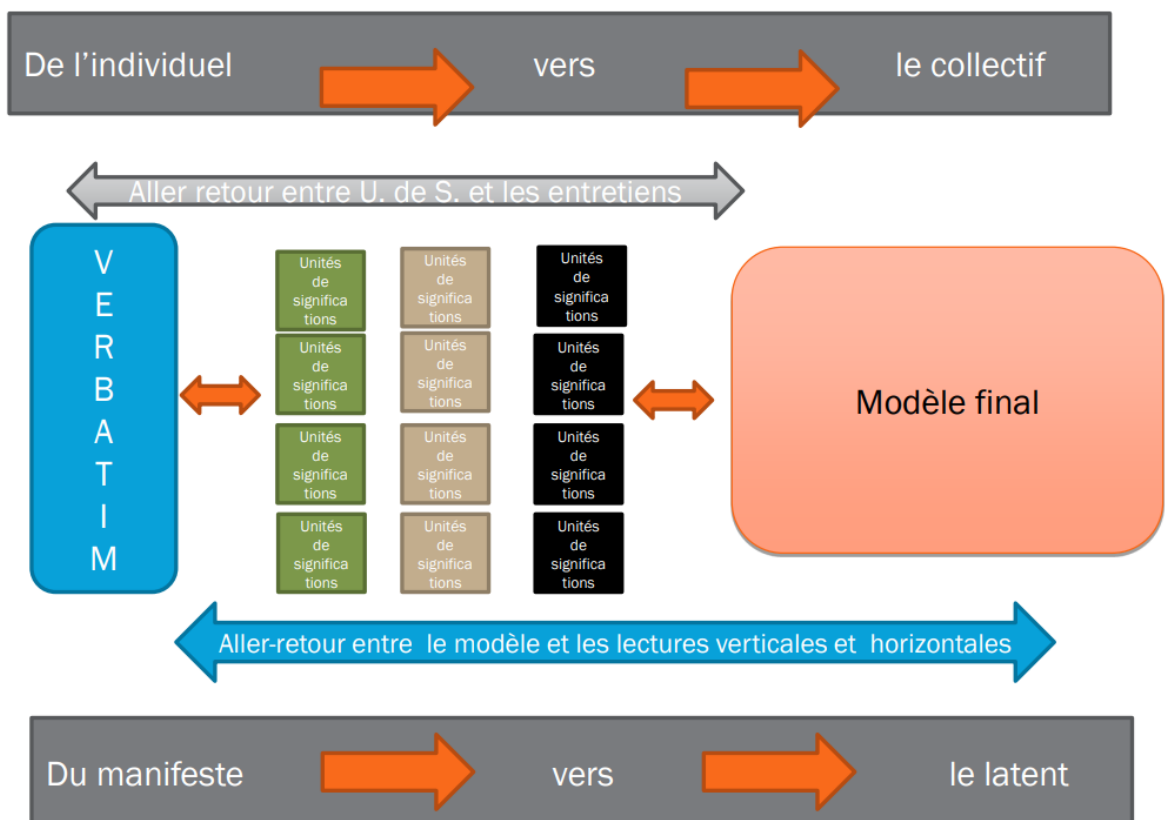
De l’individuel vers le collectif

Aller retour entre U. de S. et les entretiens

V E R B A T I M

Unités de significations

Unités de significations

Unités de significations

Unités de significations

Unités de significations

Unités de significations

Unités de significations

Unités de significations

Unités de significations

Unités de significations

Unités de significations

Unités de significations

Modèle final

Aller-retour entre le modèle et les lectures verticales et horizontales

Du manifeste vers le latent